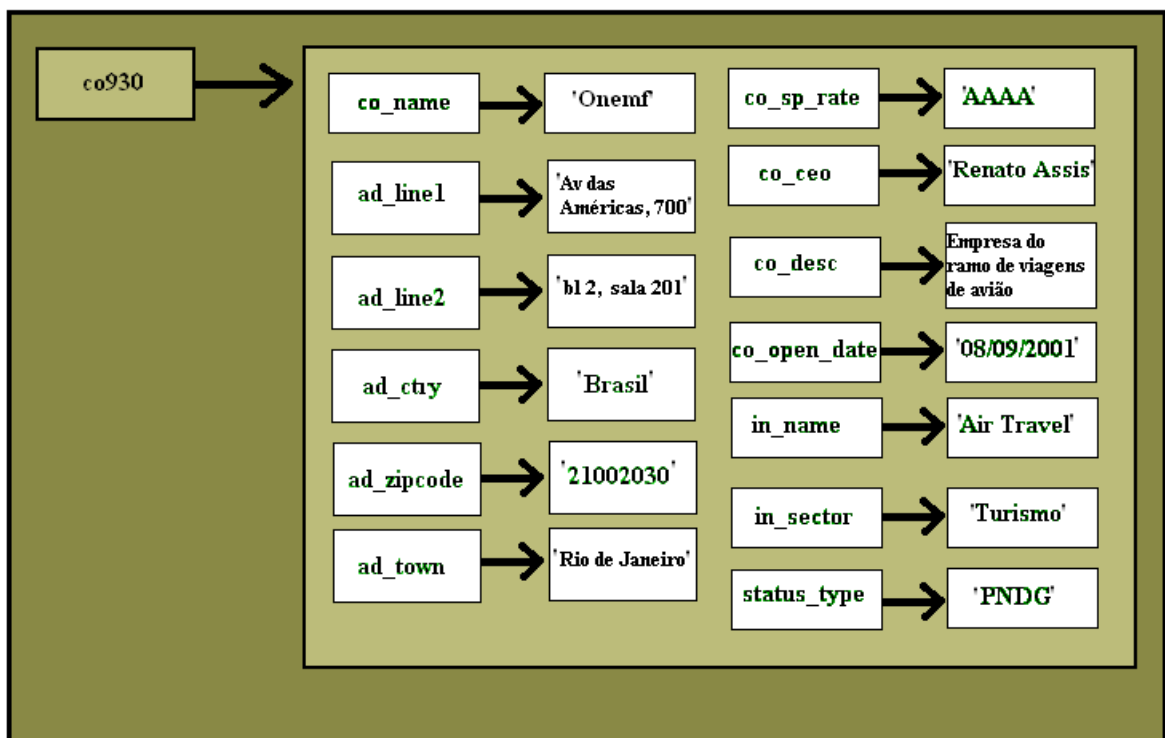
co930

co_name 'Onemf'

ad_line1 'Av das Américas, 700'

ad_line2 'bl 2, sala 201'

ad_ctry 'Brasil'

ad_zipcode '21002030'

ad_town 'Rio de Janeiro'

co_sp_rate 'AAAA'

co_ceo 'Renato Assis'

co_desc Empresa do ramo de viagens de avião

co_open_date '08/09/2001'

in_name 'Air Travel'

in_sector 'Turismo'

status_type 'PNDG'